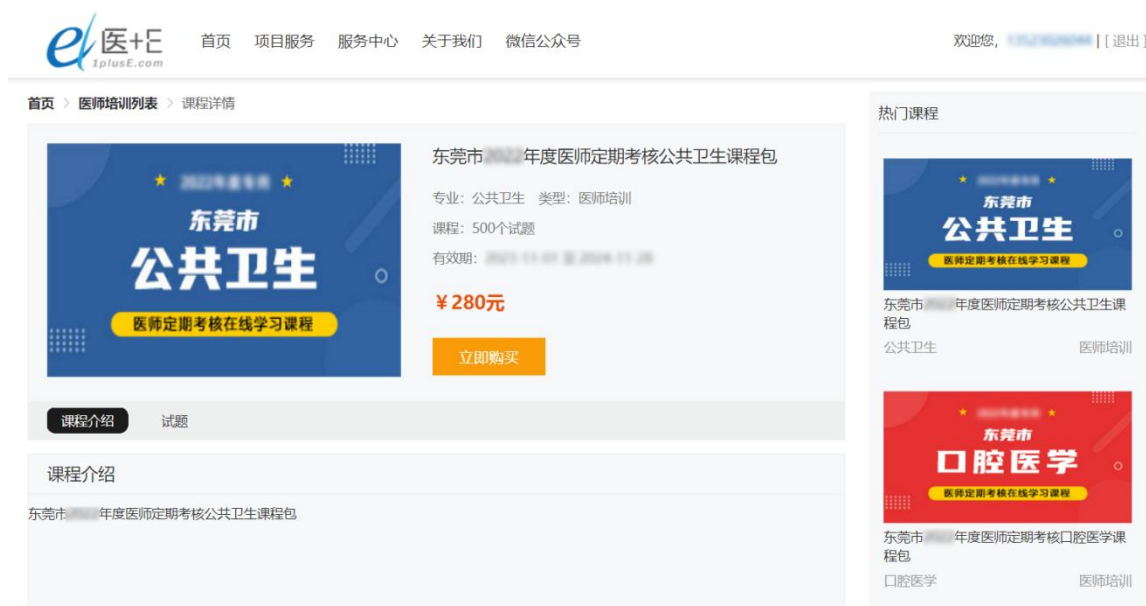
医+E
1plusE.com
首页 项目服务 服务中心 关于我们 微信公众号
欢迎您, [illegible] | [ 退出 ]

首页 > 医师培训列表 > 课程详情

★ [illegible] ★
东莞市
公共卫生
医师定期考核在线学习课程

东莞市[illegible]年度医师定期考核公共卫生课程包
专业：公共卫生 类型：医师培训
课程：500个试题
有效期：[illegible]
￥280元
立即购买

课程介绍 试题

课程介绍
东莞市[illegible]年度医师定期考核公共卫生课程包

热门课程

★ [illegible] ★
东莞市
公共卫生
医师定期考核在线学习课程
东莞市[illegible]年度医师定期考核公共卫生课程包
公共卫生 医师培训

★ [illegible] ★
东莞市
口腔医学
医师定期考核在线学习课程
东莞市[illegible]年度医师定期考核口腔医学课程包
口腔医学 医师培训